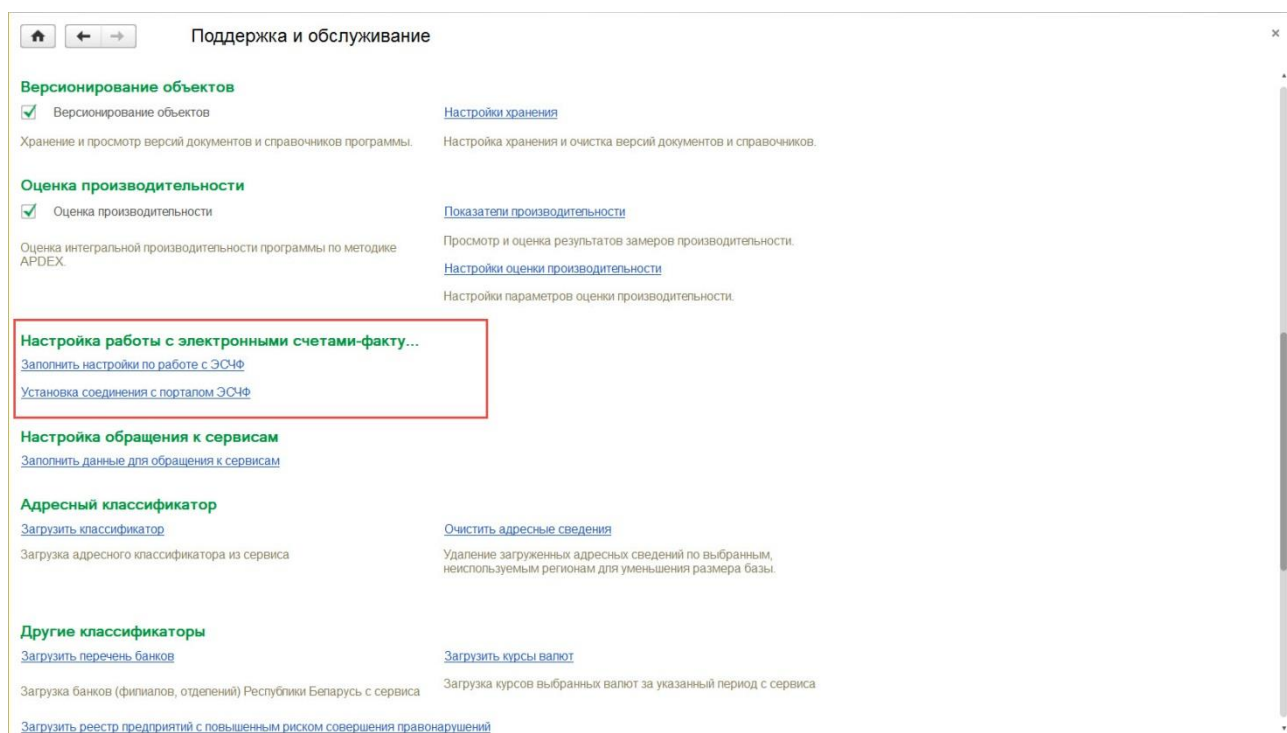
Поддержка и обслуживание

×

Версионирование объектов

Версионирование объектов

Хранение и просмотр версий документов и справочников программы.

Настройки хранения

Настройка хранения и очистка версий документов и справочников.

Оценка производительности

Оценка производительности

Оценка интегральной производительности программы по методике APDEX.

Показатели производительности

Просмотр и оценка результатов замеров производительности.

Настройки оценки производительности

Настройки параметров оценки производительности.

Настройка работы с электронными счетами-факту...

Заполнить настройки по работе с ЭСЧФ

Установка соединения с порталом ЭСЧФ

Настройка обращения к сервисам

Заполнить данные для обращения к сервисам

Адресный классификатор

Загрузить классификатор

Загрузка адресного классификатора из сервиса

Очистить адресные сведения

Удаление загруженных адресных сведений по выбранным, неиспользуемым регионам для уменьшения размера базы.

Другие классификаторы

Загрузить перечень банков

Загрузка банков (филиалов, отделений) Республики Беларусь с сервиса

Загрузить курсы валют

Загрузка курсов выбранных валют за указанный период с сервиса

Загрузить реестр предприятий с повышенным риском совершения правонарушений